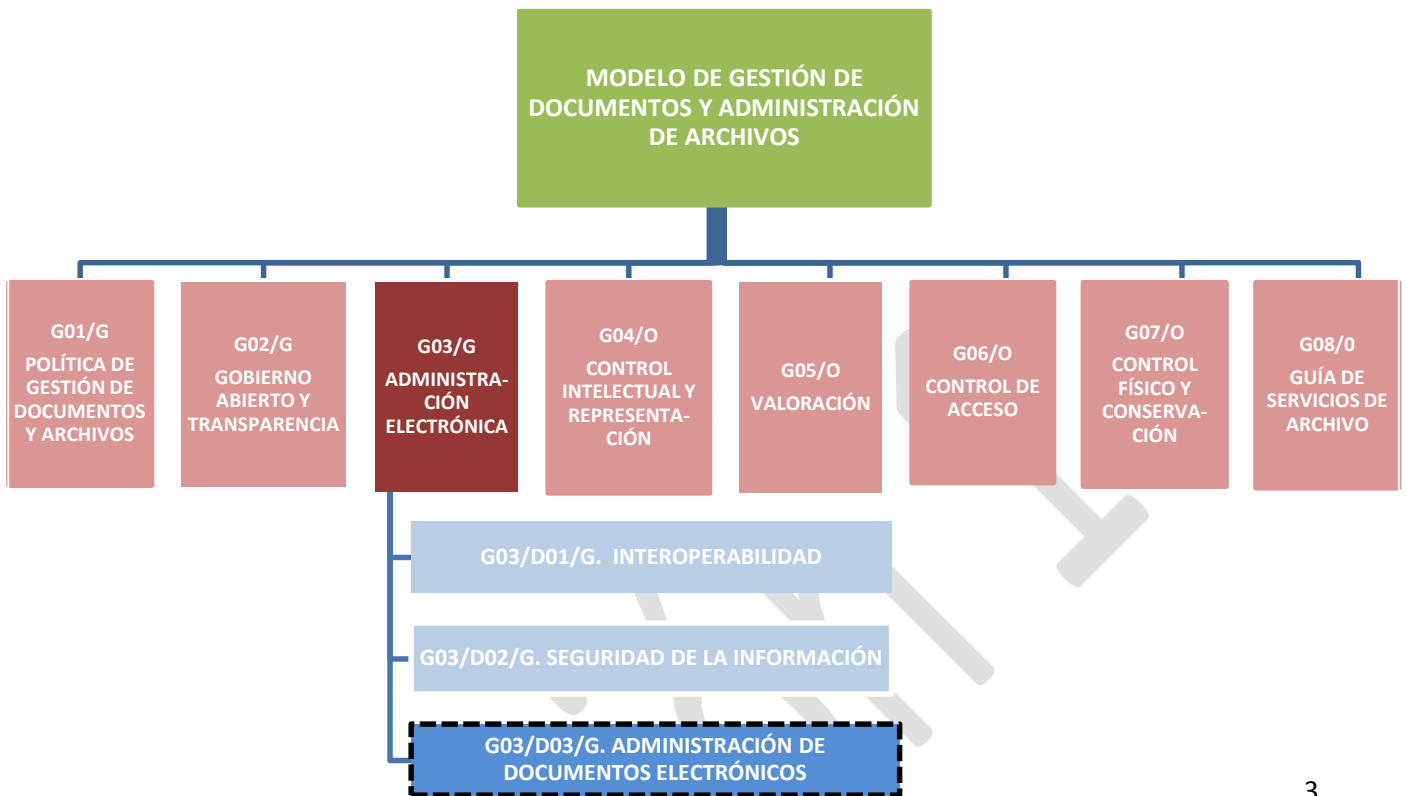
MODELO DE GESTIÓN DE DOCUMENTOS Y ADMINISTRACIÓN DE ARCHIVOS

G01/G
POLÍTICA DE GESTIÓN DE DOCUMENTOS Y ARCHIVOS

G02/G
GOBIERNO ABIERTO Y TRANSPARENCIA

G03/G
ADMINISTRACIÓN ELECTRÓNICA

G04/O
CONTROL INTELECTUAL Y REPRESENTACIÓN

G05/O
VALORACIÓN

G06/O
CONTROL DE ACCESO

G07/O
CONTROL FÍSICO Y CONSERVACIÓN

G08/0
GUÍA DE SERVICIOS DE ARCHIVO

G03/D01/G. INTEROPERABILIDAD

G03/D02/G. SEGURIDAD DE LA INFORMACIÓN

G03/D03/G. ADMINISTRACIÓN DE DOCUMENTOS ELECTRÓNICOS

3